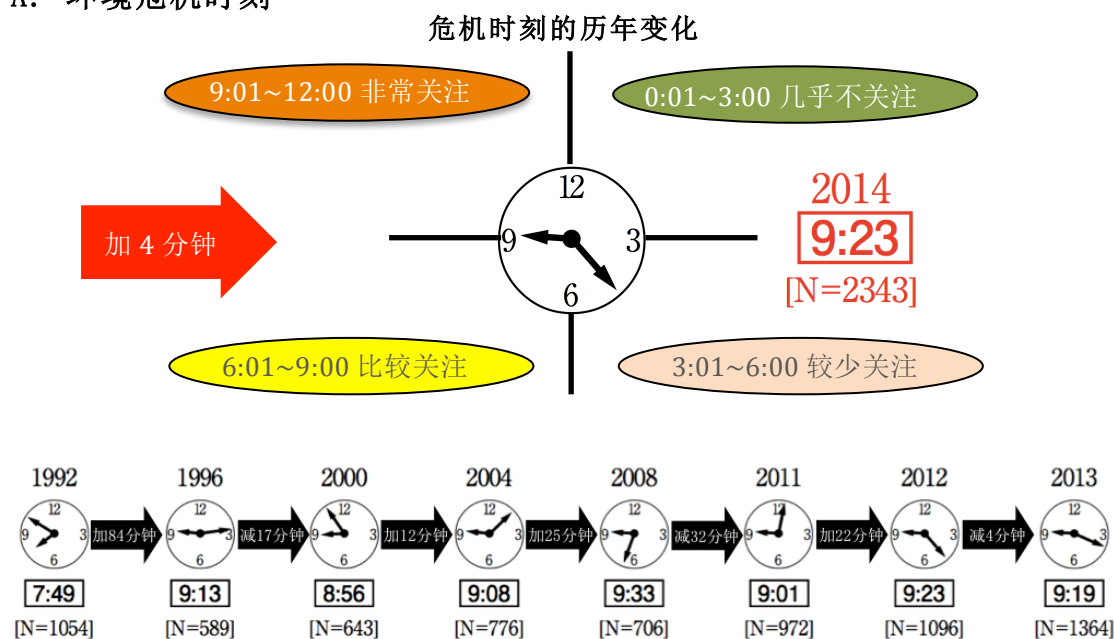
A. 环境危机时刻

危机时刻的历年变化

9:01~12:00 非常关注

0:01~3:00 几乎不关注

加 4 分钟

12
9
3
6

2014
9:23
[N=2343]

6:01~9:00 比较关注

3:01~6:00 较少关注

| 1992 | | 1996 | | 2000 | | 2004 | | 2008 | | 2011 | | 2012 | | 2013 |
|---|---|---|---|---|---|---|---|---|---|---|---|---|---|---|
| 7:49 | 加84分钟 | 9:13 | 减17分钟 | 8:56 | 加12分钟 | 9:08 | 加25分钟 | 9:33 | 减32分钟 | 9:01 | 加22分钟 | 9:23 | 减4分钟 | 9:19 |
| [N=1054] | | [N=589] | | [N=643] | | [N=776] | | [N=706] | | [N=972] | | [N=1096] | | [N=1364] |